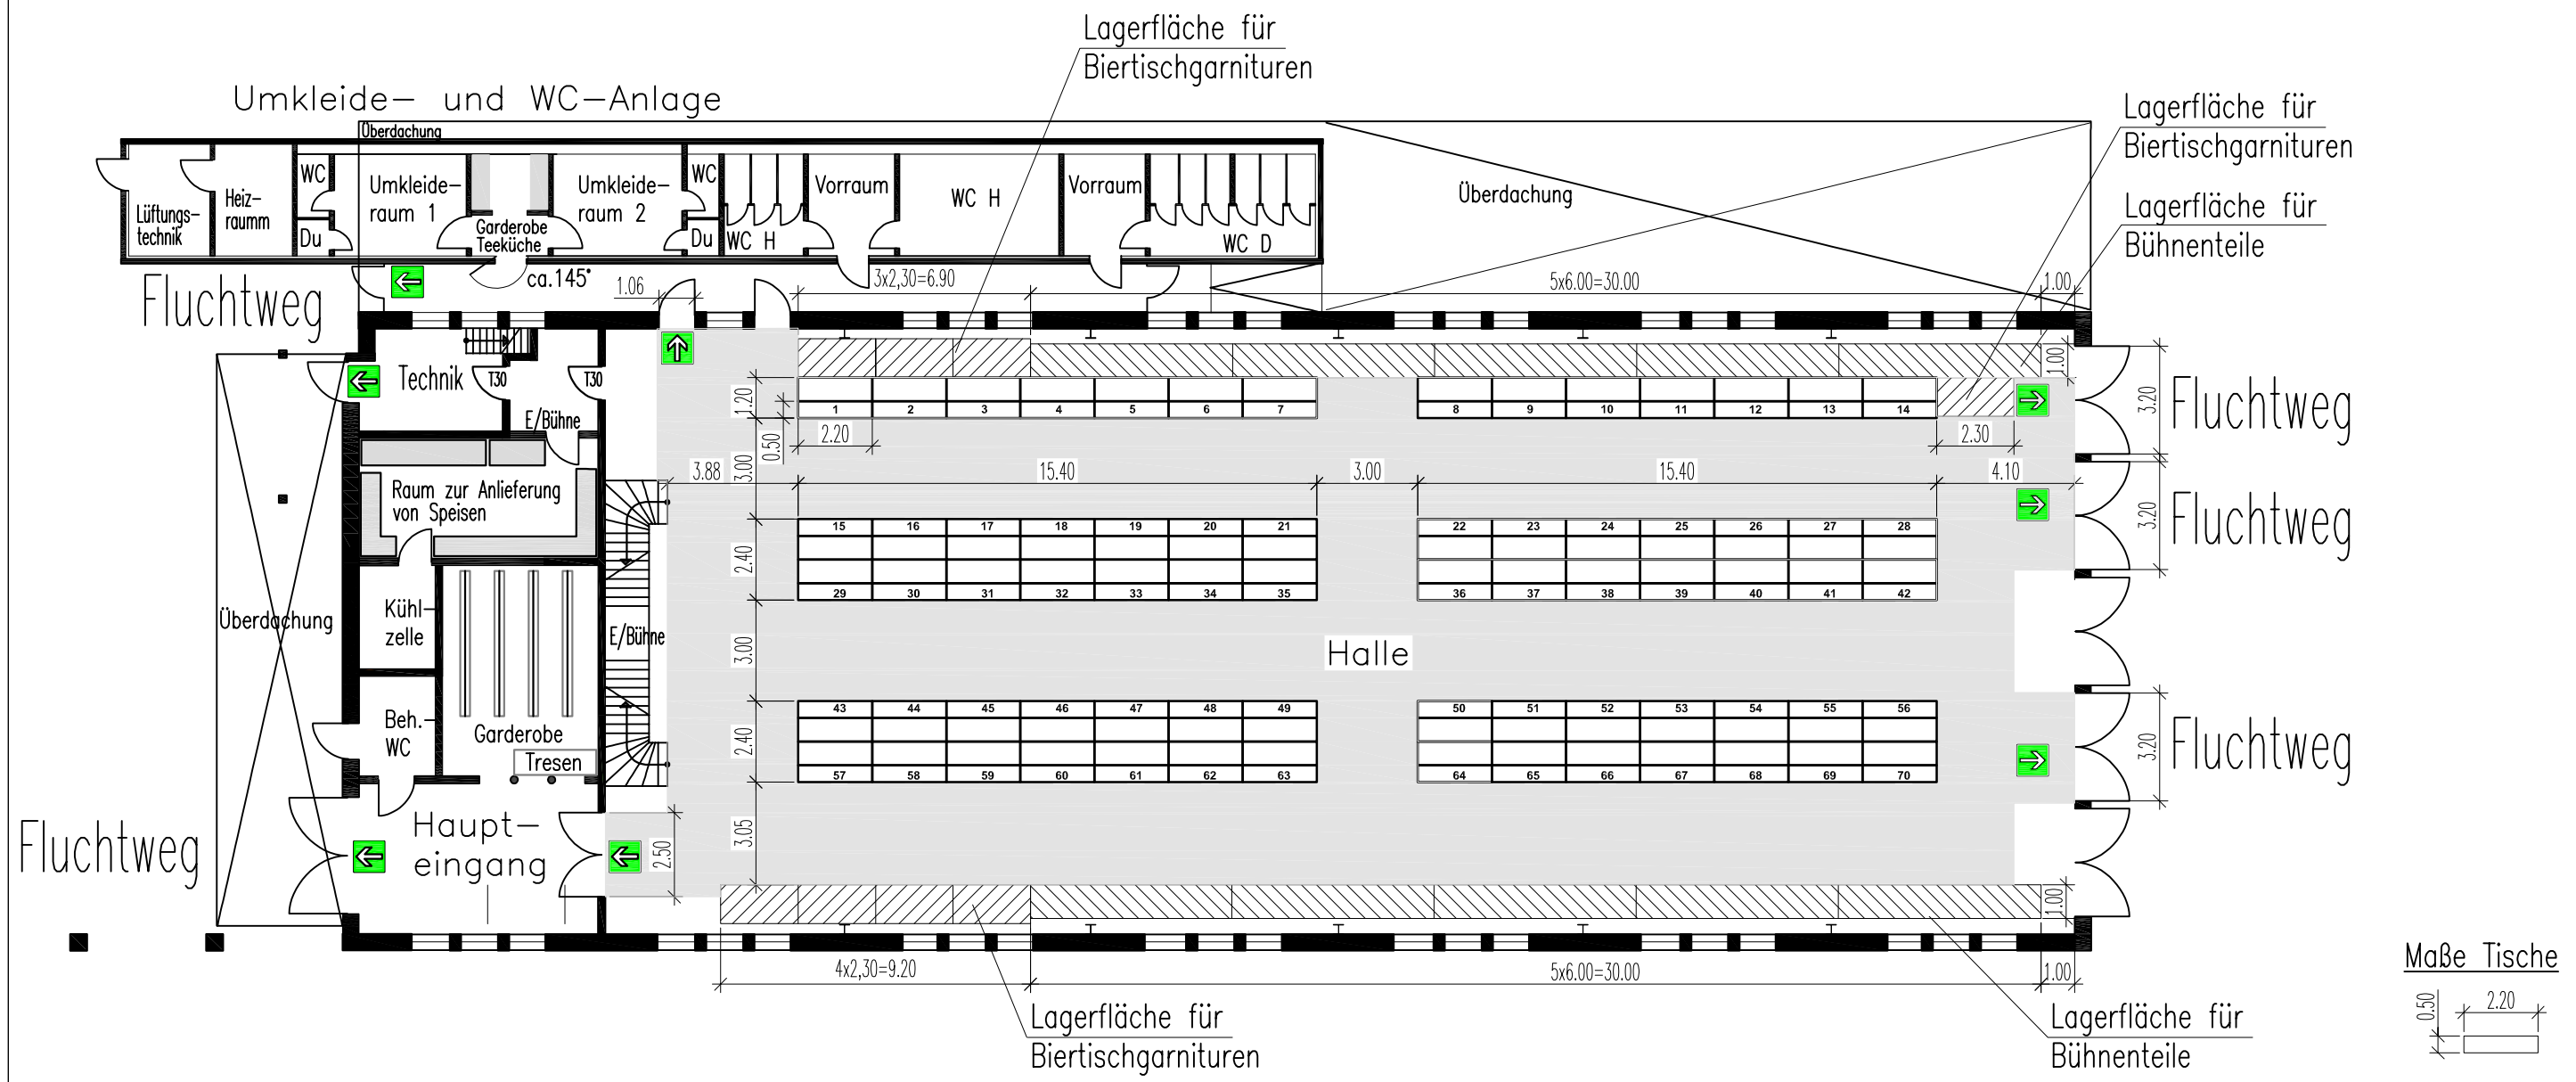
Lagerfläche für Biertischgarnituren

Umkleide- und WC-Anlage

Überdachung

Lagerfläche für Biertischgarnituren

Lagerfläche für Bühnenteile

Lüftungstechnik
Heizraumm
WC
Du
Umkleideraum 1
Garderobe Teeküche
Umkleideraum 2
WC
Du
WC H
Vorraum
WC H
Vorraum
WC D
Überdachung

Fluchtweg
ca.145°
1.06
3x2,30=6.90
5x6.00=30.00
1.00

Technik
T30
T30
E/Bühne
1.20
0.50
2.20
1.00
2.30
3.20
Fluchtweg

| 1 | 2 | 3 | 4 | 5 | 6 | 7 |
|---|---|---|---|---|---|---|

| 8 | 9 | 10 | 11 | 12 | 13 | 14 |
|---|---|---|---|---|---|---|

3.88
3.00
15.40
3.00
15.40
4.10
3.20
Fluchtweg

Raum zur Anlieferung von Speisen

| 15 | 16 | 17 | 18 | 19 | 20 | 21 |
|---|---|---|---|---|---|---|
| 29 | 30 | 31 | 32 | 33 | 34 | 35 |

| 22 | 23 | 24 | 25 | 26 | 27 | 28 |
|---|---|---|---|---|---|---|
| 36 | 37 | 38 | 39 | 40 | 41 | 42 |

2.40
Überdachung
Kühlzelle
E/Bühne
3.00
Halle

| 43 | 44 | 45 | 46 | 47 | 48 | 49 |
|---|---|---|---|---|---|---|
| 57 | 58 | 59 | 60 | 61 | 62 | 63 |

| 50 | 51 | 52 | 53 | 54 | 55 | 56 |
|---|---|---|---|---|---|---|
| 64 | 65 | 66 | 67 | 68 | 69 | 70 |

Beh.-WC
Garderobe
Tresen
2.40
3.20
Fluchtweg

Fluchtweg
Haupteingang
2.50
3.05
1.00

4x2,30=9.20
5x6.00=30.00
1.00

Lagerfläche für Biertischgarnituren

Lagerfläche für Bühnenteile

Maße Tische
0.50
2.20